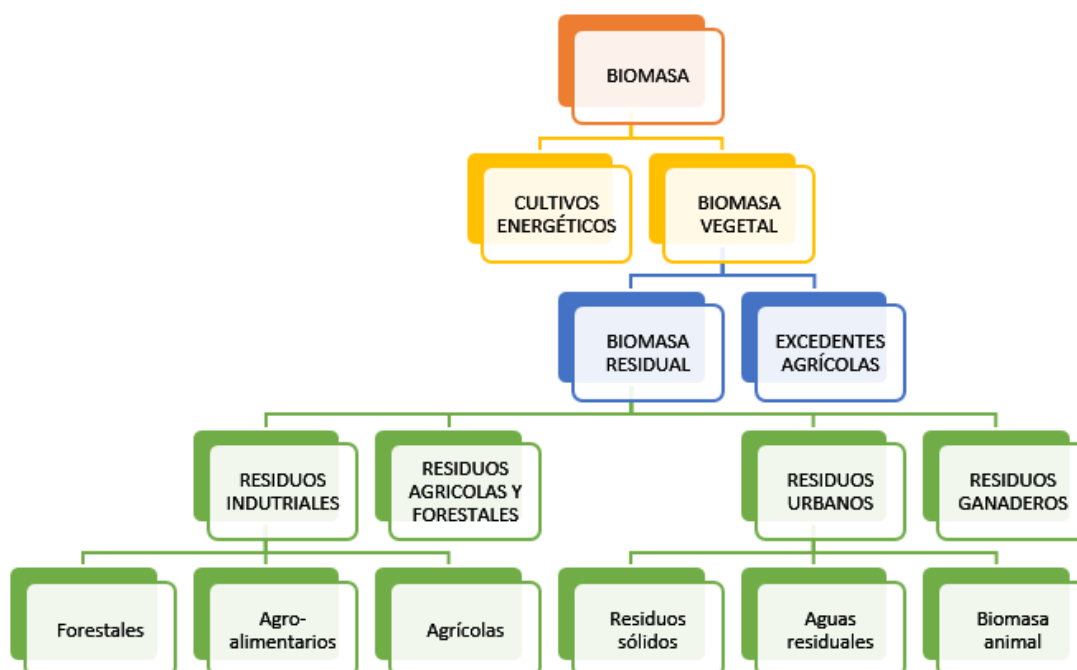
BIOMASA

CULTIVOS ENERGÉTICOS

BIOMASA VEGETAL

BIOMASA RESIDUAL

EXCEDENTES AGRÍCOLAS

RESIDUOS INDUTRIALES

RESIDUOS AGRICOLAS Y FORESTALES

RESIDUOS URBANOS

RESIDUOS GANADEROS

Forestales

Agro-alimentarios

Agrícolas

Residuos sólidos

Aguas residuales

Biomasa animal